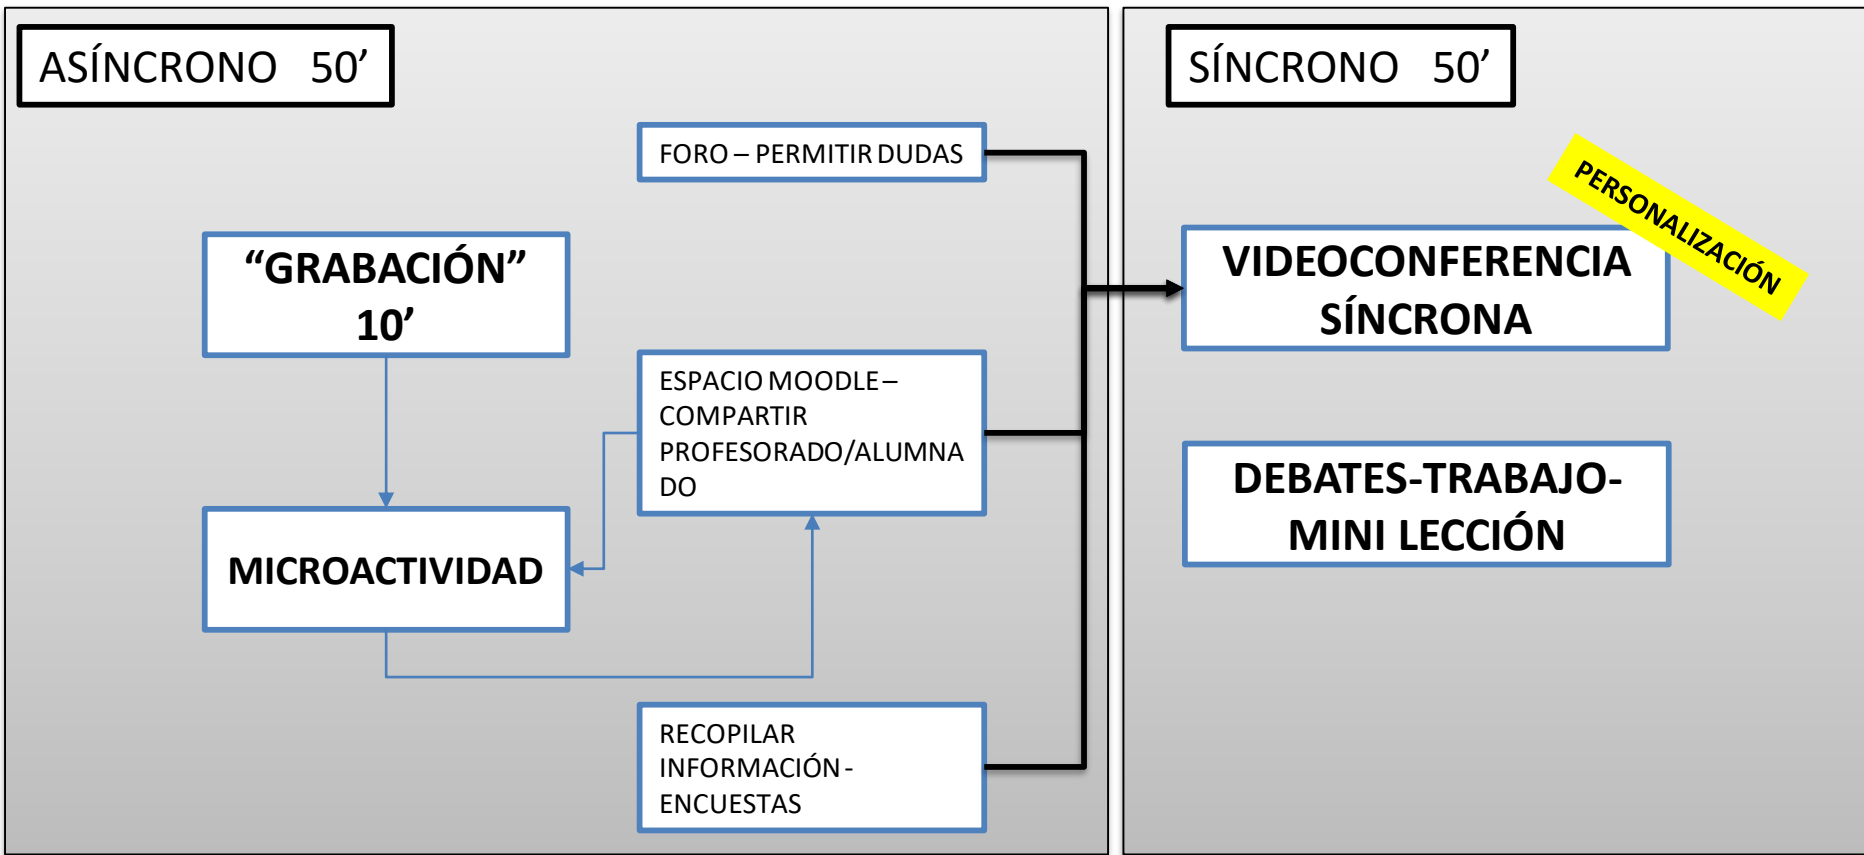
ASÍNCRONO 50’

FORO – PERMITIR DUDAS

“GRABACIÓN” 10’

ESPACIO MOODLE – COMPARTIR PROFESORADO/ALUMNADO

MICROACTIVIDAD

RECOPILAR INFORMACIÓN - ENCUESTAS

SÍNCRONO 50’

PERSONALIZACIÓN

VIDEOCONFERENCIA SÍNCRONA

DEBATES-TRABAJO-MINI LECCIÓN